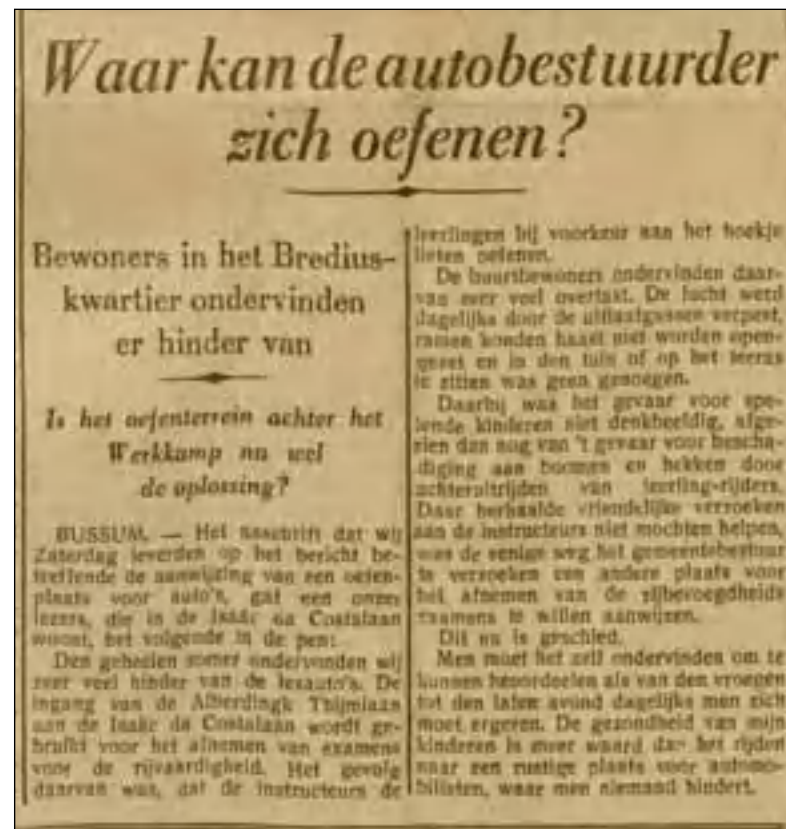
Waar kan de autobestuurder zich oefenen?

Bewoners in het Brediuskwartier ondervinden er hinder van

Is het oefenterrein achter het Werkkamp nu wel de oplossing?

BUSSUM. — Het naschrift dat wij Zaterdag leverden op het bericht betreffende de aanwijzing van een oefenplaats voor auto's, gaf een onzer lezers, die in de Isaäc da Costalaan woont, het volgende in de pen:

Den geheelen zomer ondervinden wij zeer veel hinder van de lesauto's. De ingang van de Alberdingk Thijmlaan aan de Isaäc da Costalaan wordt gebruikt voor het afnemen van examens voor de rijvaardigheid. Het gevolg daarvan was, dat de instructeurs de leerlingen bij voorkeur aan het hoekje lieten oefenen.

De buurtbewoners ondervinden daarvan zeer veel overlast. De lucht werd dagelijks door de uitlaatgassen verpest, ramen konden haast niet worden opengezet en in den tuin of op het terras te zitten was geen genoegen.

Daarbij was het gevaar voor spelende kinderen niet denkbeeldig, afgezien dan nog van 't gevaar voor beschadiging aan boomen en hekken door achteruitrijden van leerling-rijders. Daar herhaalde vriendelijke verzoeken aan de instructeurs niet mochten helpen, was de eenige weg het gemeentebestuur te verzoeken een andere plaats voor het afnemen van de rijbevoegdheidsexamens te willen aanwijzen.

Dit nu is geschied.

Men moet het zelf ondervinden om te kunnen beoordeelen als van den vroegen tot den laten avond dagelijks men zich moet ergeren. De gezondheid van mijn kinderen is meer waard dan het rijden naar een rustige plaats voor automobilisten, waar men niemand hindert.